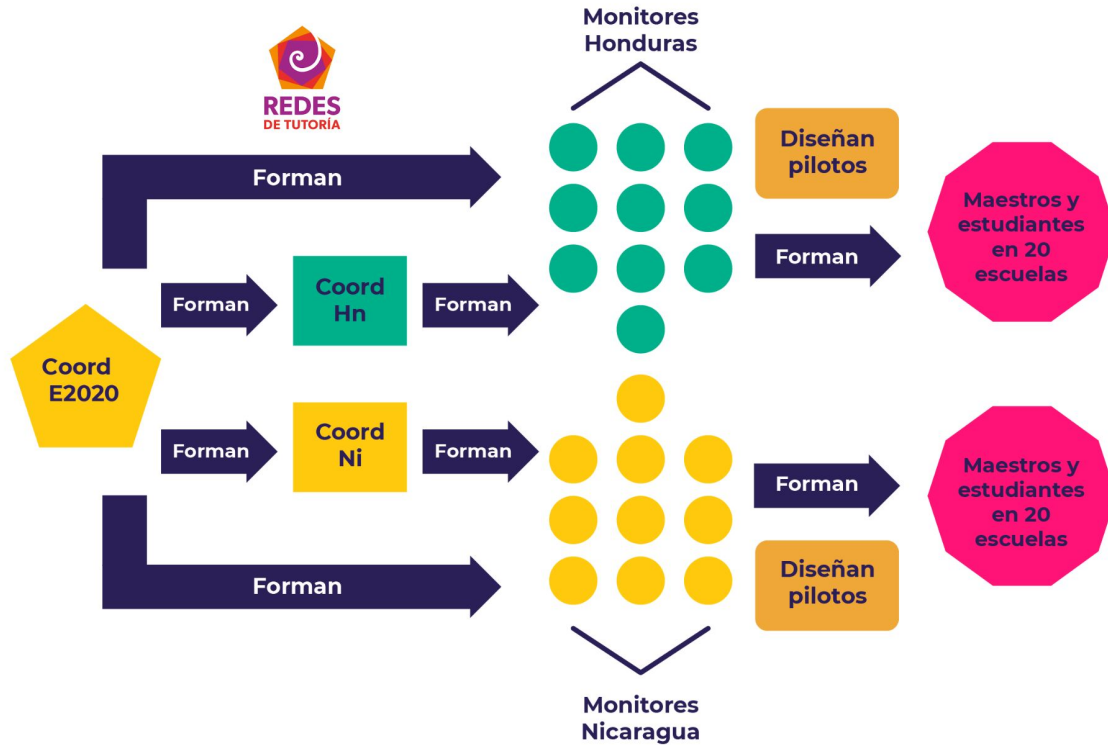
Monitores Honduras

REDES DE TUTORÍA

Forman

Diseñan pilotos

Maestros y estudiantes en 20 escuelas

Forman

Forman

Coord Hn

Forman

Coord E2020

Forman

Coord Ni

Forman

Forman

Maestros y estudiantes en 20 escuelas

Forman

Diseñan pilotos

Monitores Nicaragua